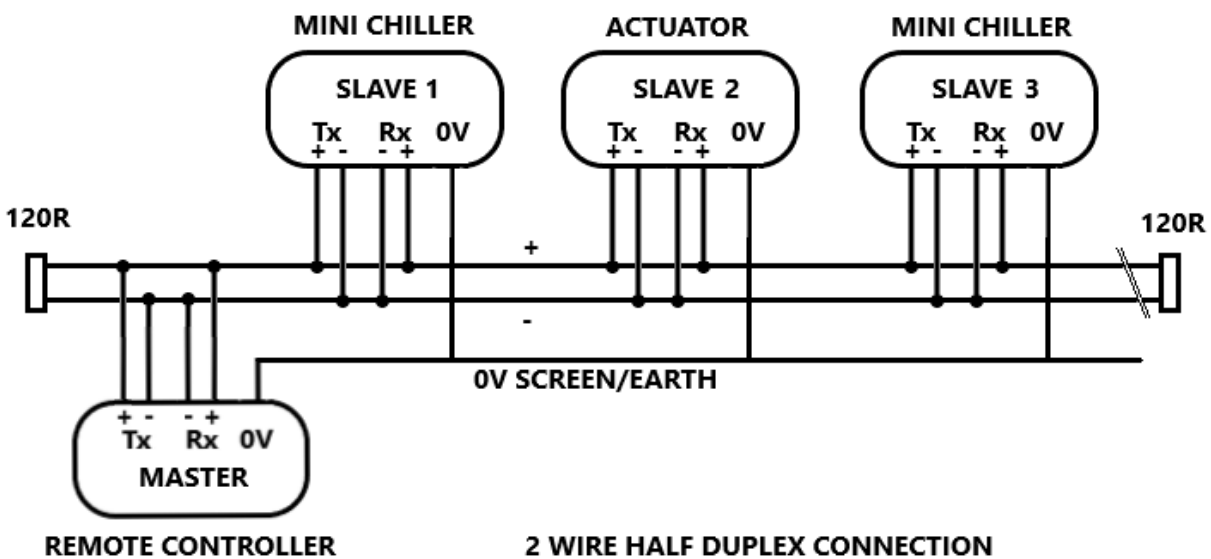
MINI CHILLER

SLAVE 1

Tx Rx 0V

+ - - +

ACTUATOR

SLAVE 2

Tx Rx 0V

+ - - +

MINI CHILLER

SLAVE 3

Tx Rx 0V

+ - - +

120R

120R

+

-

0V SCREEN/EARTH

+ - - +

Tx Rx 0V

MASTER

REMOTE CONTROLLER

2 WIRE HALF DUPLEX CONNECTION